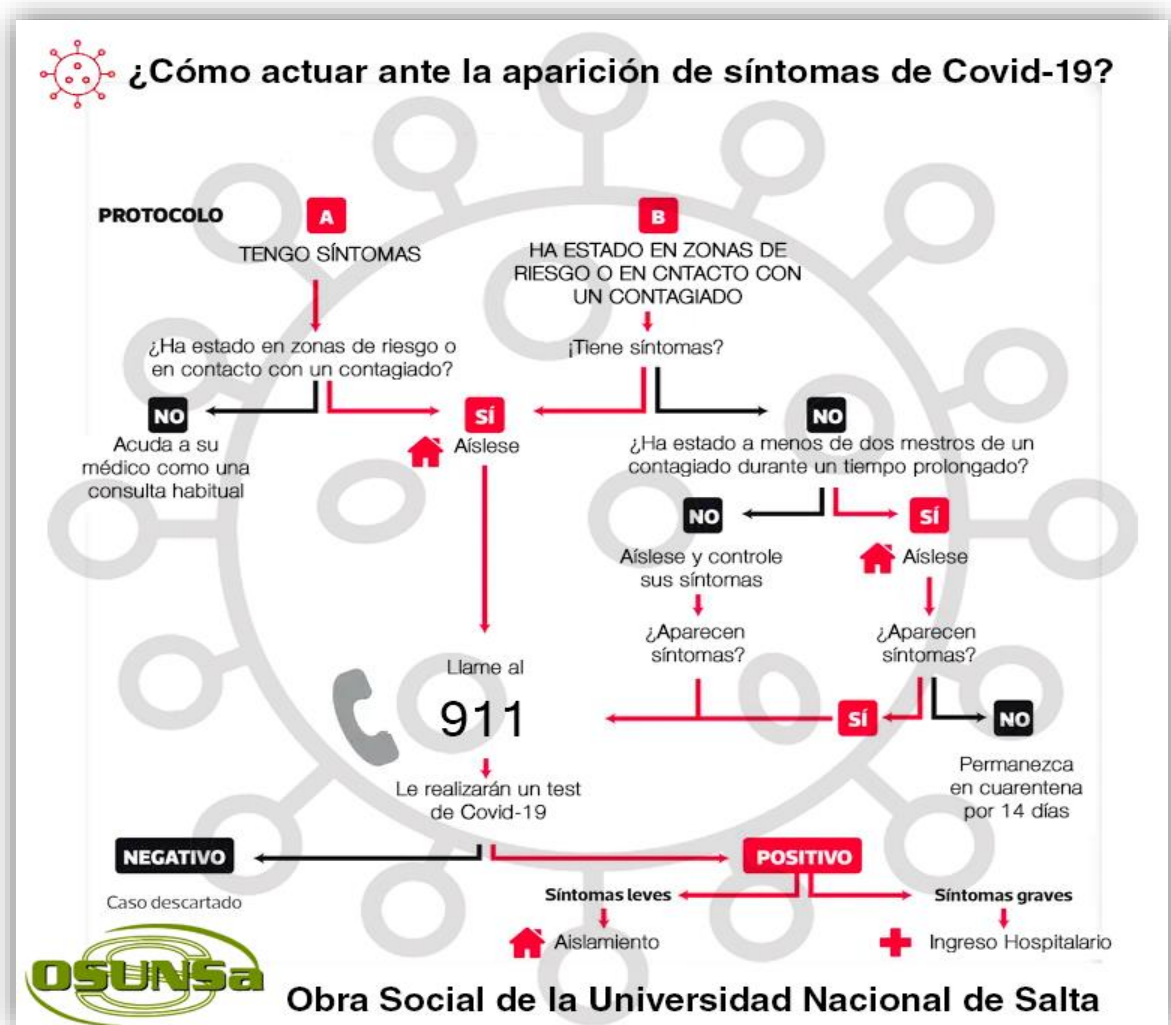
¿Cómo actuar ante la aparición de síntomas de Covid-19?

PROTOCOLO

A
TENGO SÍNTOMAS

¿Ha estado en zonas de riesgo o en contacto con un contagiado?

NO
Acuda a su médico como una consulta habitual

SÍ
Aíslese

B
HA ESTADO EN ZONAS DE RIESGO O EN CNTACTO CON UN CONTAGIADO

¡Tiene síntomas?

NO
¿Ha estado a menos de dos mestros de un contagiado durante un tiempo prolongado?

NO
Aíslese y controle sus síntomas

¿Aparecen síntomas?

SÍ
Aíslese

¿Aparecen síntomas?

SÍ

NO
Permanezca en cuarentena por 14 días

Llame al
911

Le realizarán un test de Covid-19

NEGATIVO
Caso descartado

POSITIVO

Síntomas leves
Aislamiento

Síntomas graves
Ingreso Hospitalario

OSUNSa
Obra Social de la Universidad Nacional de Salta